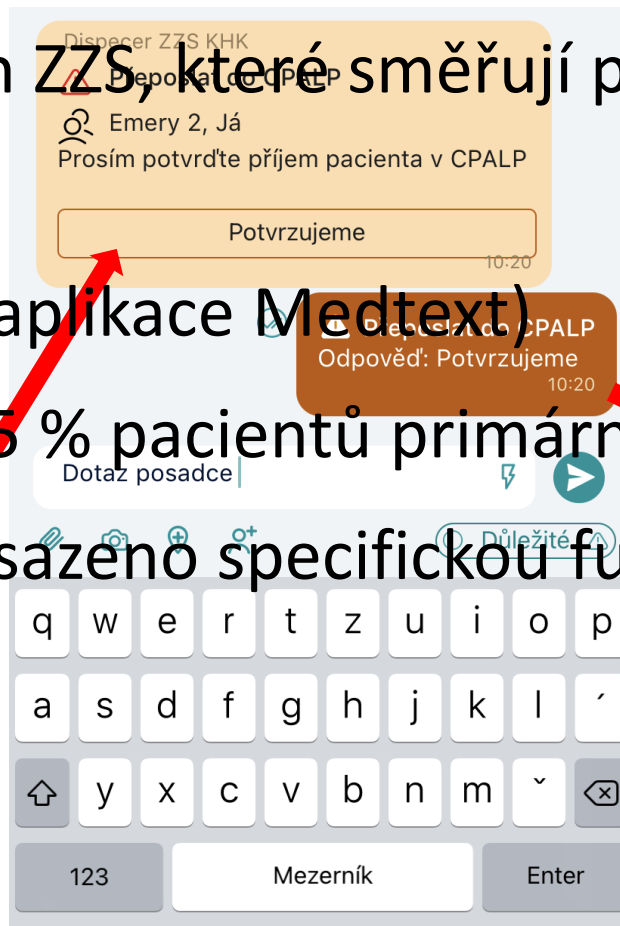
Dispečer ZZS KHK
n ZZS, které směřují p
Přeposlat do CPALP
Emery 2, Já
Prosím potvrďte příjem pacienta v CPALP
Potvrzujeme
10:20
aplikace Medtext)
Přeposlat do CPALP
Odpověď: Potvrzujeme
10:20
5 % pacientů primárn
Dotaz posadce
sazeno specifickou fu
Důležité
q w e r t z u i o p
a s d f g h j k l ´
y x c v b n m ˇ
123 Mezerník Enter